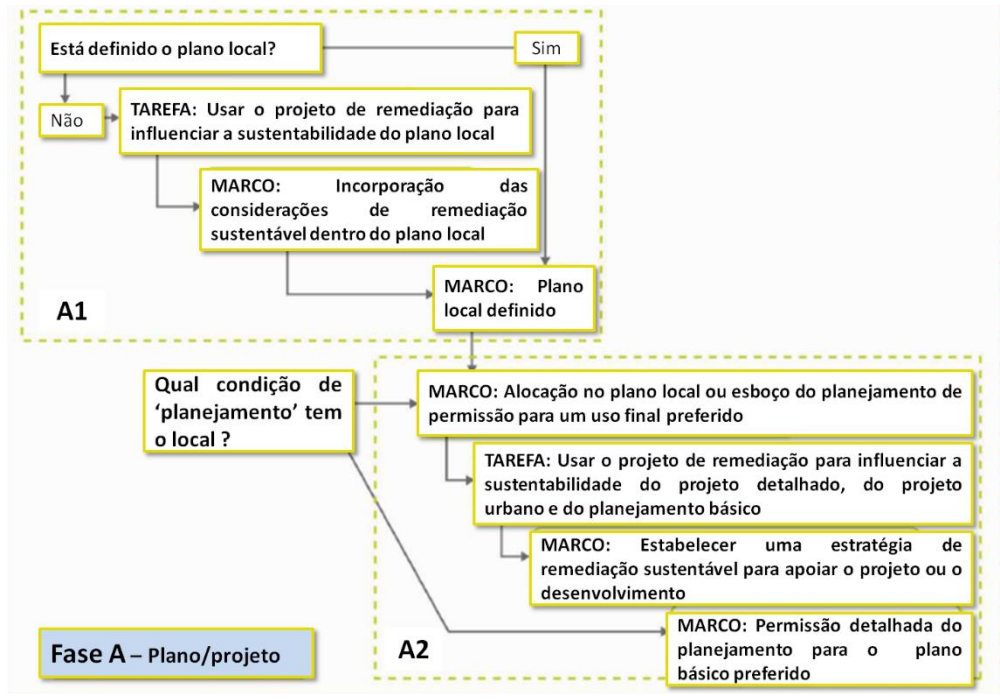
Está definido o plano local?

Sim

Não

TAREFA: Usar o projeto de remediação para influenciar a sustentabilidade do plano local

MARCO: Incorporação das considerações de remediação sustentável dentro do plano local

MARCO: Plano local definido

A1

Qual condição de 'planejamento' tem o local ?

MARCO: Alocação no plano local ou esboço do planejamento de permissão para um uso final preferido

TAREFA: Usar o projeto de remediação para influenciar a sustentabilidade do projeto detalhado, do projeto urbano e do planejamento básico

MARCO: Estabelecer uma estratégia de remediação sustentável para apoiar o projeto ou o desenvolvimento

MARCO: Permissão detalhada do planejamento para o plano básico preferido

Fase A – Plano/projeto

A2